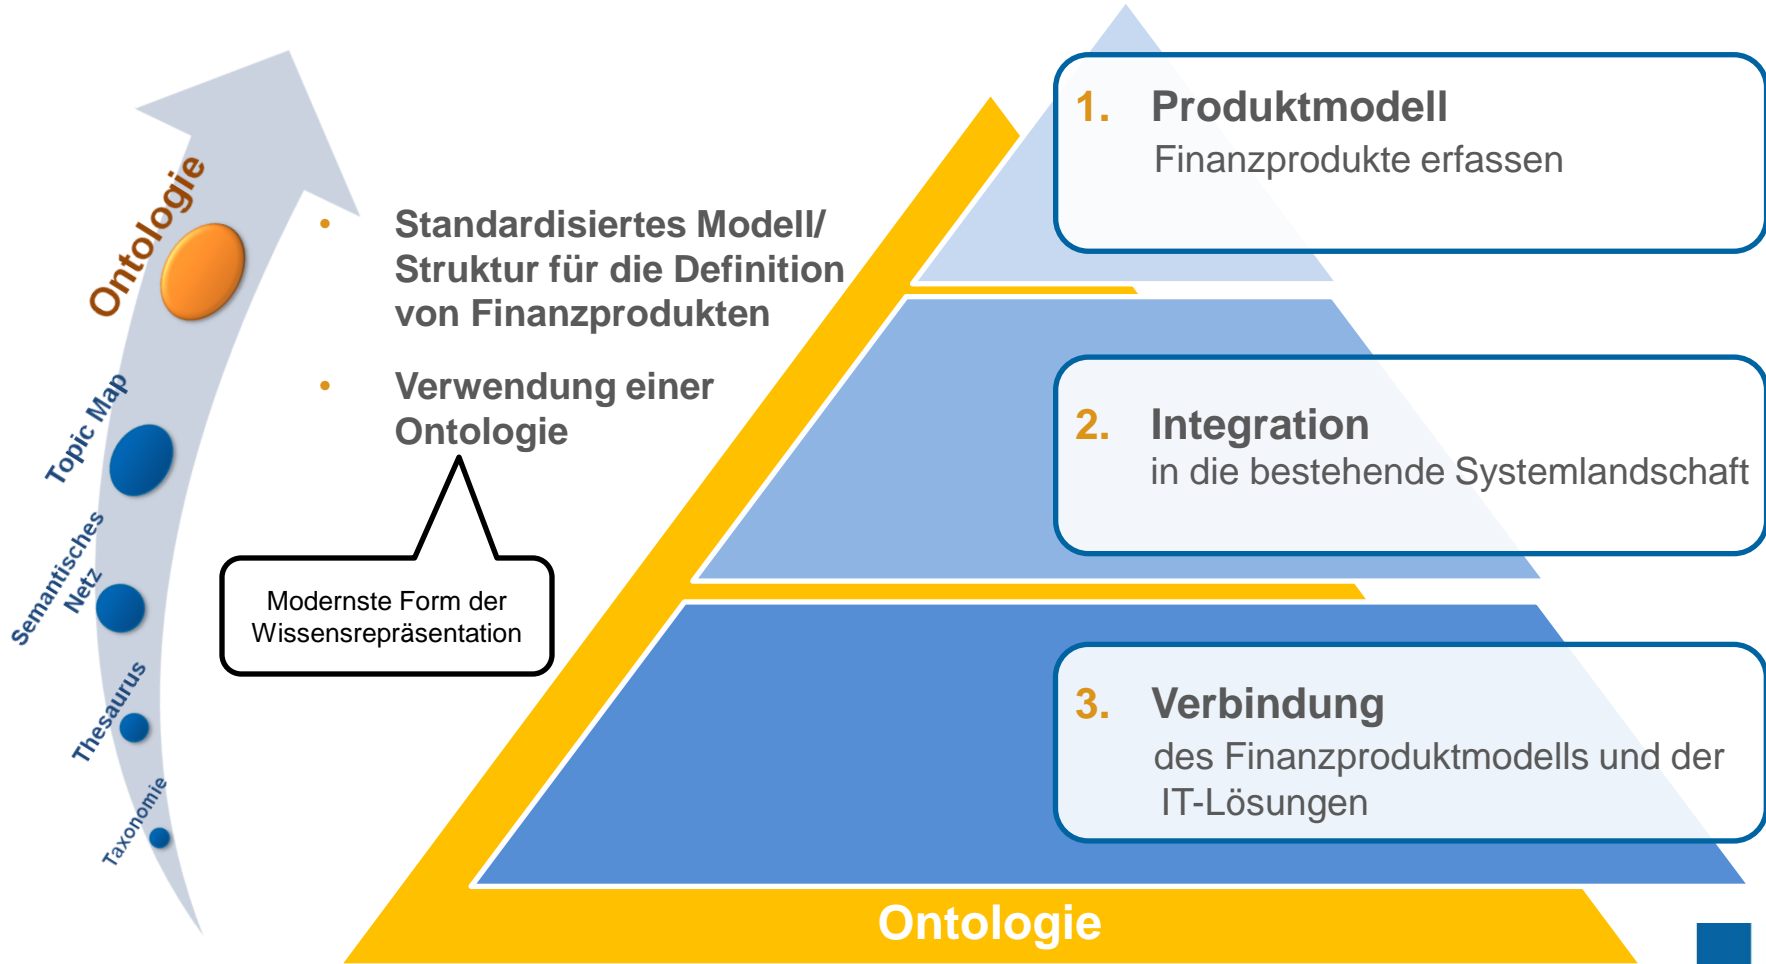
Ontologie

Topic Map

Semantisches Netz

Thesaurus

Taxonomie

• Standardisiertes Modell/ Struktur für die Definition von Finanzprodukten

• Verwendung einer Ontologie

Modernste Form der Wissensrepräsentation

1. Produktmodell
Finanzprodukte erfassen

2. Integration
in die bestehende Systemlandschaft

3. Verbindung
des Finanzproduktmodells und der IT-Lösungen

Ontologie